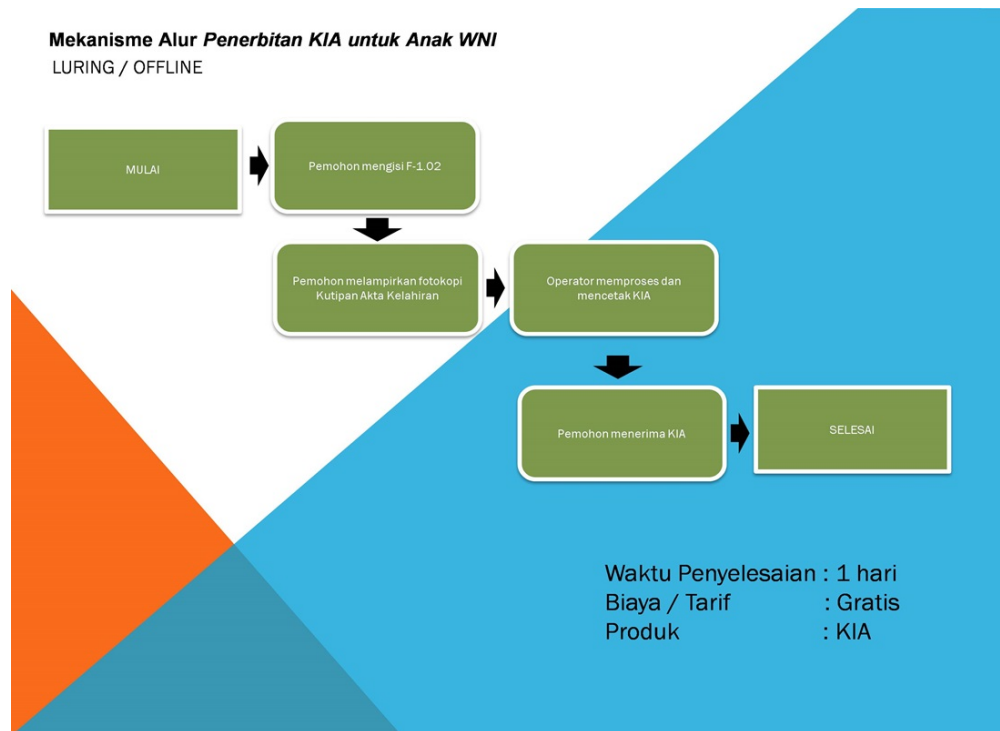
Mekanisme Alur *Penerbitan KIA untuk Anak WNI*
LURING / OFFLINE

MULAI

Pemohon mengisi F-1.02

Pemohon melampirkan fotokopi Kutipan Akta Kelahiran

Operator memproses dan mencetak KIA

Pemohon menerima KIA

SELESAI

Waktu Penyelesaian : 1 hari
Biaya / Tarif : Gratis
Produk : KIA